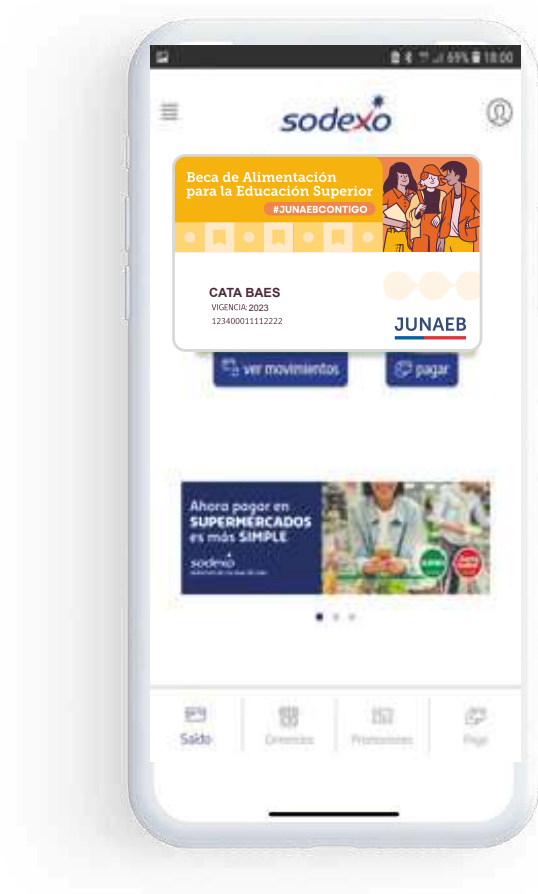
69% 18:00

sodexo

Beca de Alimentación para la Educación Superior
#JUNAEBCONTIGO

CATA BAES
VIGENCIA: 2023
123400011112222

JUNAEB

ver movimientos
pagar

Ahora pagar en SUPERMERCADOS es más SIMPLE
sodexo

Saldo
Comercios
Promociones
Pagar